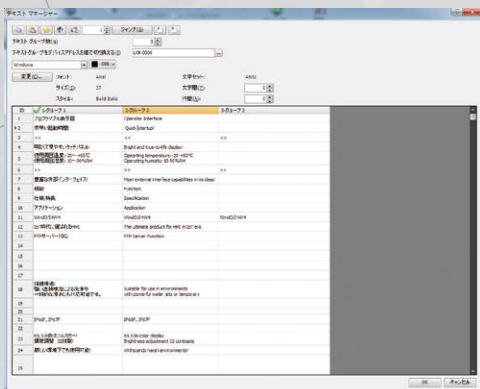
テキスト マネージャー

ジャンプ(J)

テキストグループ数(G): 3

テキストグループをデバイスアドレスを使って切り換える(D): LW-0000

Windows

変更(C)... フォント: Arial 文字セット: ANSI

サイズ(Z): 17 文字間(C):

スタイル: Bold Italic 行間(L):

| ID | グループ1 | グループ2 | グループ3 |
|---|---|---|---|
| 1 | プログラマブル表示器 | Operator Interface | |
| 2 | 即時に起動時間 | Quick Startup | |
| 3 | << | << | << |
| 4 | 明るく見やすいタッチパネル | Bright and true-to-life display | |
| 5 | 使用周囲温度: -20~+60°C 使用周囲湿度: 10~90%RH | Operating temperature: -20~60°C Operating humidity: 10-90%RH | |
| 6 | >> | >> | >> |
| 7 | 豊富な外部インターフェイス | Most external interface capabilities in its class | |
| 8 | 機能 | Function | |
| 9 | 仕様/特長 | Specification | |
| 10 | アプリケーション | Application | |
| 11 | WindEDITVFR | WindEDITVFR | WindEDITVFR |
| 12 | IoT時代に最適な一台 | The ultimate product for HMI in IoT era | |
| 13 | FTPサーバー機能 | FTP Server Function | |
| 14 | | | |
| 15 | | | |
| 16 | | | |
| 17 | | | |
| 18 | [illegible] | Suitable for use in environments with potential water jets or temporary | |
| 19 | | | |
| 20 | | | |
| 21 | IP66F, IP67F | IP66F, IP67F | |
| 22 | | | |
| 23 | 65,536色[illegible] 輝度調整 32段階 | 65,536-color display Brightness adjustment 32 contrasts | |
| 24 | 厳しい環境下でも使用可能 | Withstands harsh environments | |
| 25 | | | |

OK キャンセル